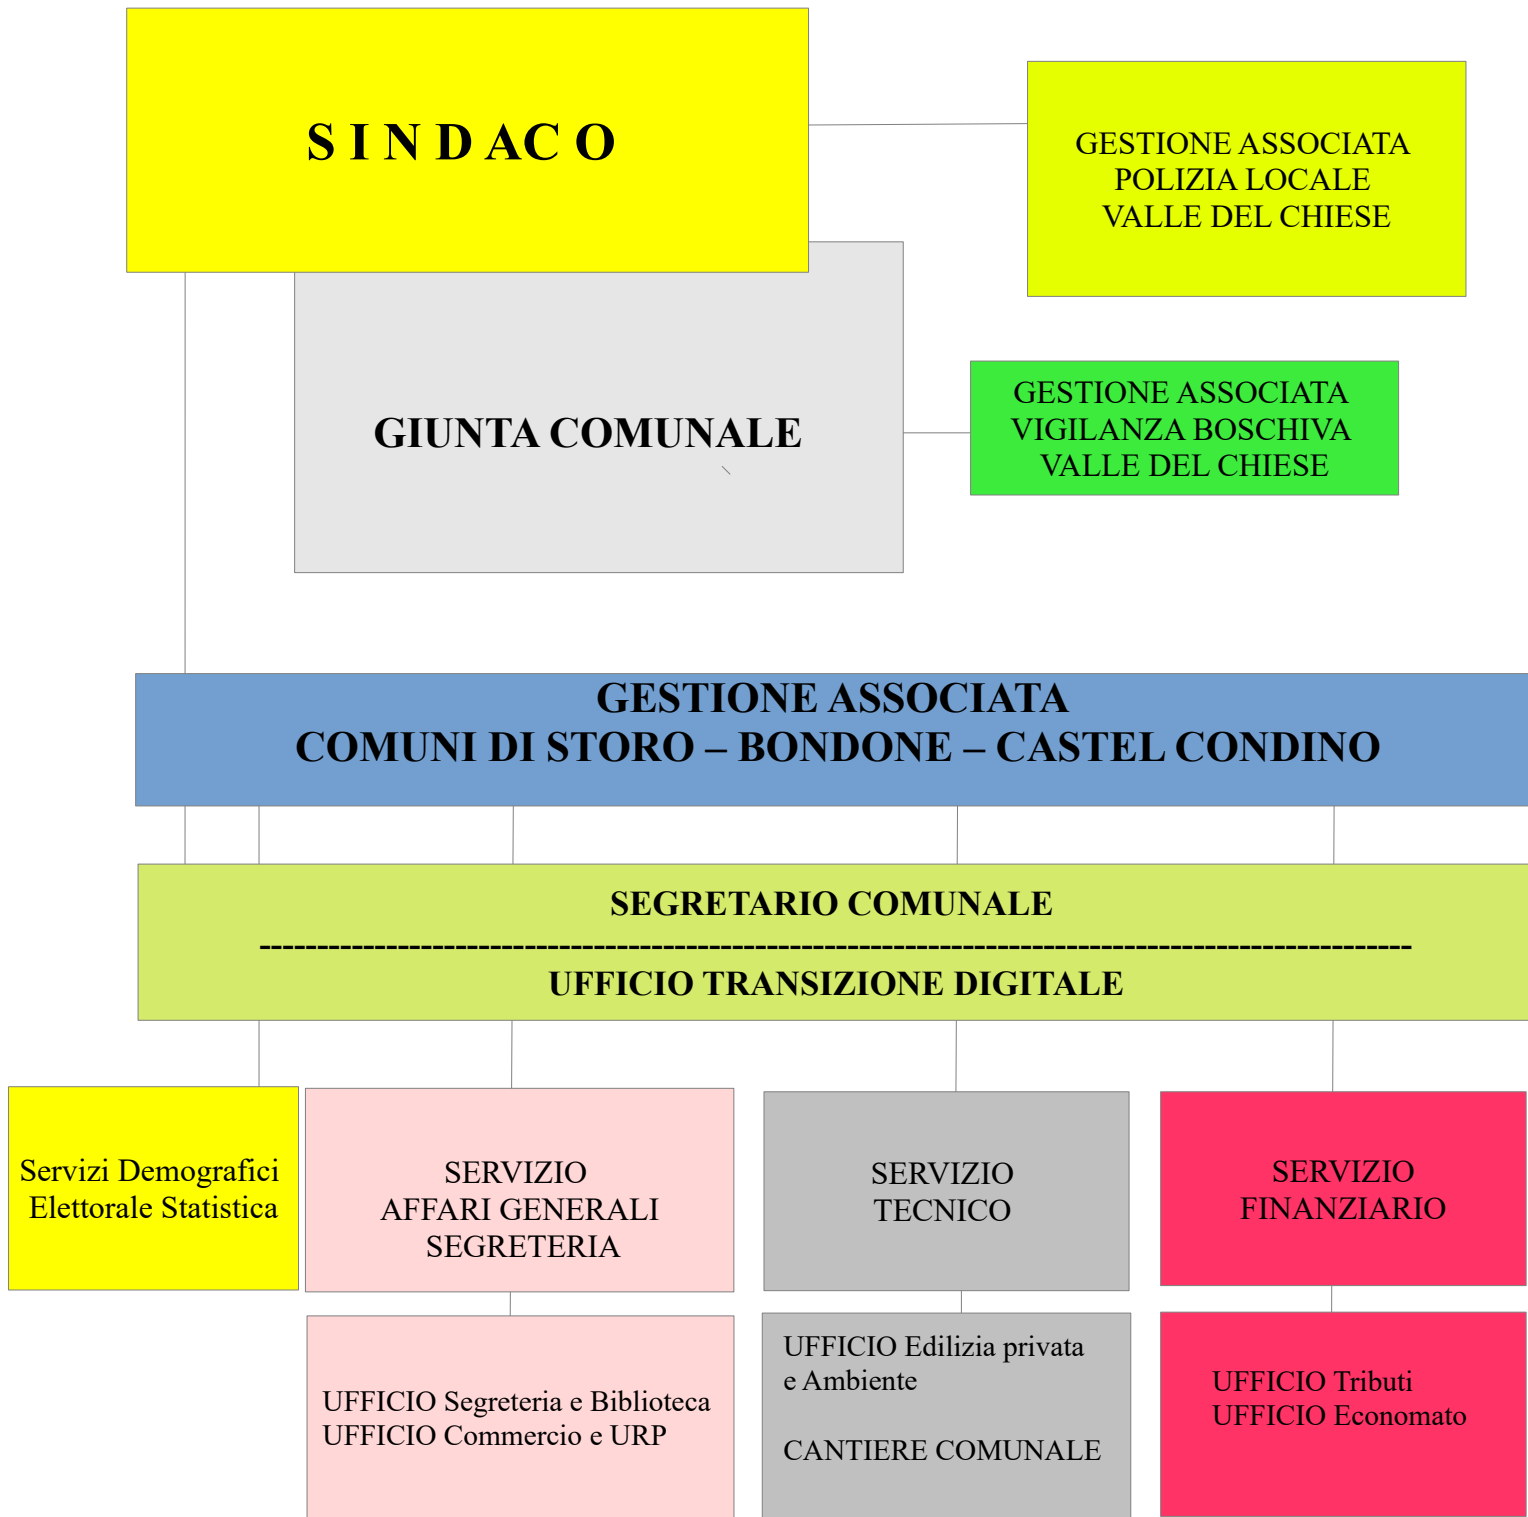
S I N D AC O

GESTIONE ASSOCIATA
POLIZIA LOCALE
VALLE DEL CHIESE

GIUNTA COMUNALE

GESTIONE ASSOCIATA
VIGILANZA BOSCHIVA
VALLE DEL CHIESE

GESTIONE ASSOCIATA
COMUNI DI STORO – BONDONE – CASTEL CONDINO

SEGRETARIO COMUNALE
-----------------------------------------------------------------------------------------------
UFFICIO TRANSIZIONE DIGITALE

Servizi Demografici
Elettorale Statistica

SERVIZIO
AFFARI GENERALI
SEGRETERIA

SERVIZIO
TECNICO

SERVIZIO
FINANZIARIO

UFFICIO Segreteria e Biblioteca
UFFICIO Commercio e URP

UFFICIO Edilizia privata e Ambiente

CANTIERE COMUNALE

UFFICIO Tributi
UFFICIO Economato